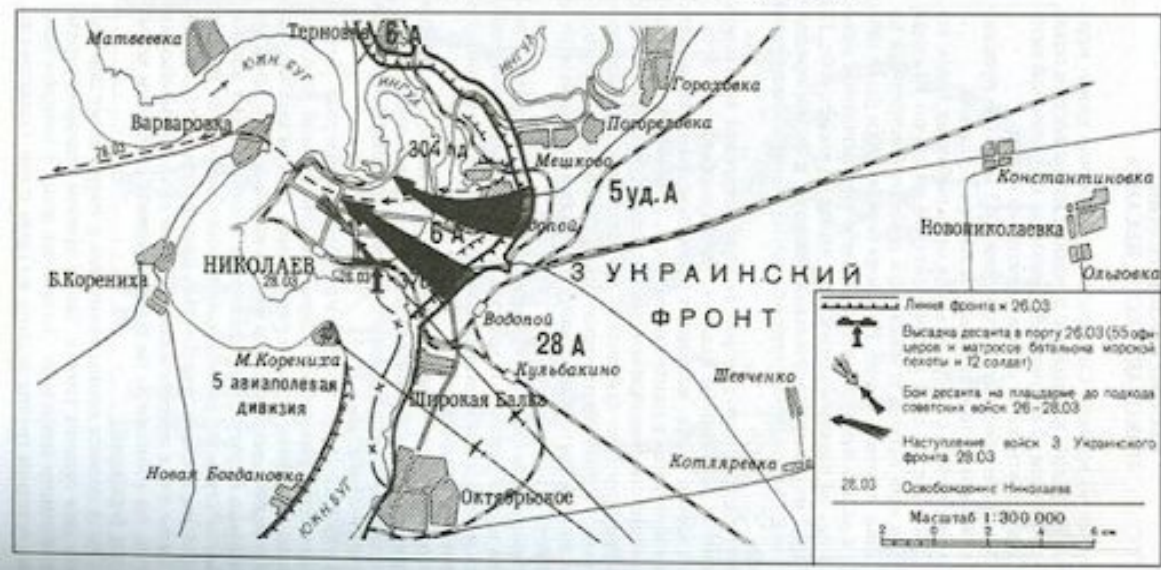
Матвеевка
Терновка
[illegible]А 6 А
Южн. Буг
Ингул
Ингул
Гороховка
Погореловка
Варваровка
26.03
304 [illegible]
Мешково
5уд. А
Константиновка
6 А
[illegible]
Новониколаевка
НИКОЛАЕВ
26.03
28.03
З УКРАИНСКИЙ
Ольговка
Б.Корениха
ФРОНТ
Водопой
28 А
М.Корениха
5 авиаполевая дивизия
Кульбакино
Шевченко
Широкая Балка
Новая Богдановка
Котляревка
Южн.Буг
Октябрьское

Линия фронта к 26.03
Высадка десанта в порту 26.03 (55 офицеров и матросов батальона морской пехоты и 12 солдат)
Бои десанта на плацдарме до подхода советских войск 26 - 28.03
Наступление войск 3 Украинского фронта 28.03
28.03 Освобождение Николаева
Масштаб 1:300 000
2 0 2 4 6 км